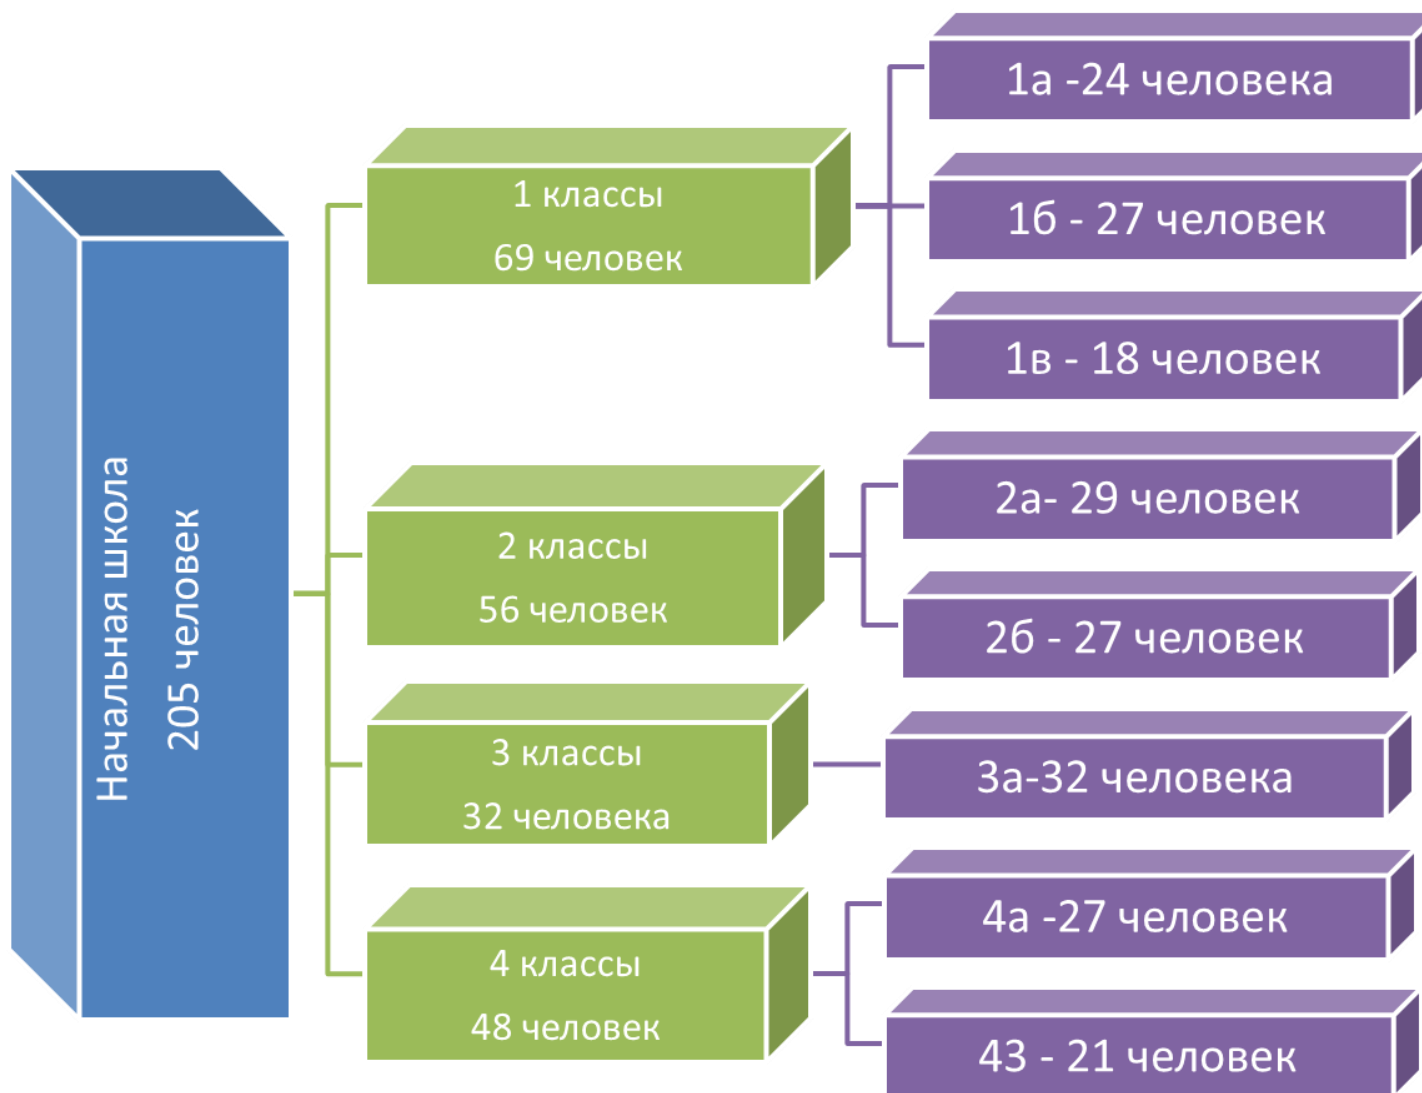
Начальная школа
205 человек

1 классы
69 человек

1а -24 человека

1б - 27 человек

1в - 18 человек

2 классы
56 человек

2а- 29 человек

2б - 27 человек

3 классы
32 человека

3а-32 человека

4 классы
48 человек

4а -27 человек

43 - 21 человек